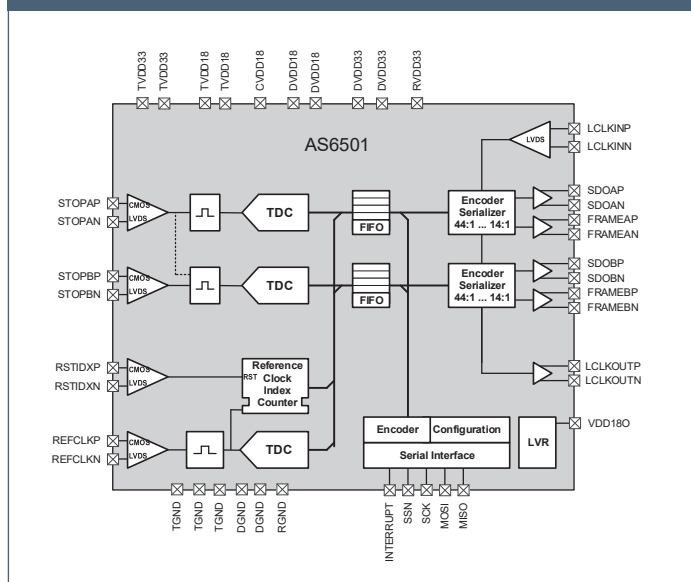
TVDD33 TVDD33 TVDD18 TVDD18 CVDD18 DVDD18 DVDD18 DVDD33 DVDD33 RVDD33

AS6501

LVDS

LCLKINP
LCLKINN

STOPAP
STOPAN

CMOS
LVDS

TDC

FIFO

Encoder
Serializer
44:1 ... 14:1

SDOAP
SDOAN
FRAMEAP
FRAMEAN

STOPBP
STOPBN

CMOS
LVDS

TDC

FIFO

Encoder
Serializer
44:1 ... 14:1

SDOBP
SDOBN
FRAMEBP
FRAMEBN

RSTIDXP
RSTIDXN

CMOS
LVDS

RST

Reference
Clock
Index
Counter

LCLKOUTP
LCLKOUTN

REFCLKP
REFCLKN

CMOS
LVDS

TDC

Encoder

Configuration

Serial Interface

LVR

VDD18O

TGND TGND TGND DGND DGND RGND

INTERRUPT SSN SCK MOSI MISO